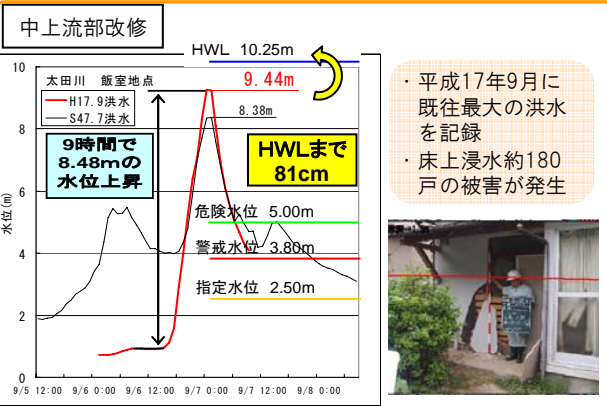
中上流部改修

HWL 10.25m

太田川 飯室地点

9.44m

H17.9洪水
S47.7洪水

8.38m

9時間で
8.48mの
水位上昇

HWLまで
81cm

危険水位 5.00m

警戒水位 3.80m

指定水位 2.50m

水位(m)

10
8
6
4
2
0

9/5 12:00
9/6 0:00
9/6 12:00
9/7 0:00
9/7 12:00
9/8 0:00

・平成17年9月に既往最大の洪水を記録
・床上浸水約180戸の被害が発生